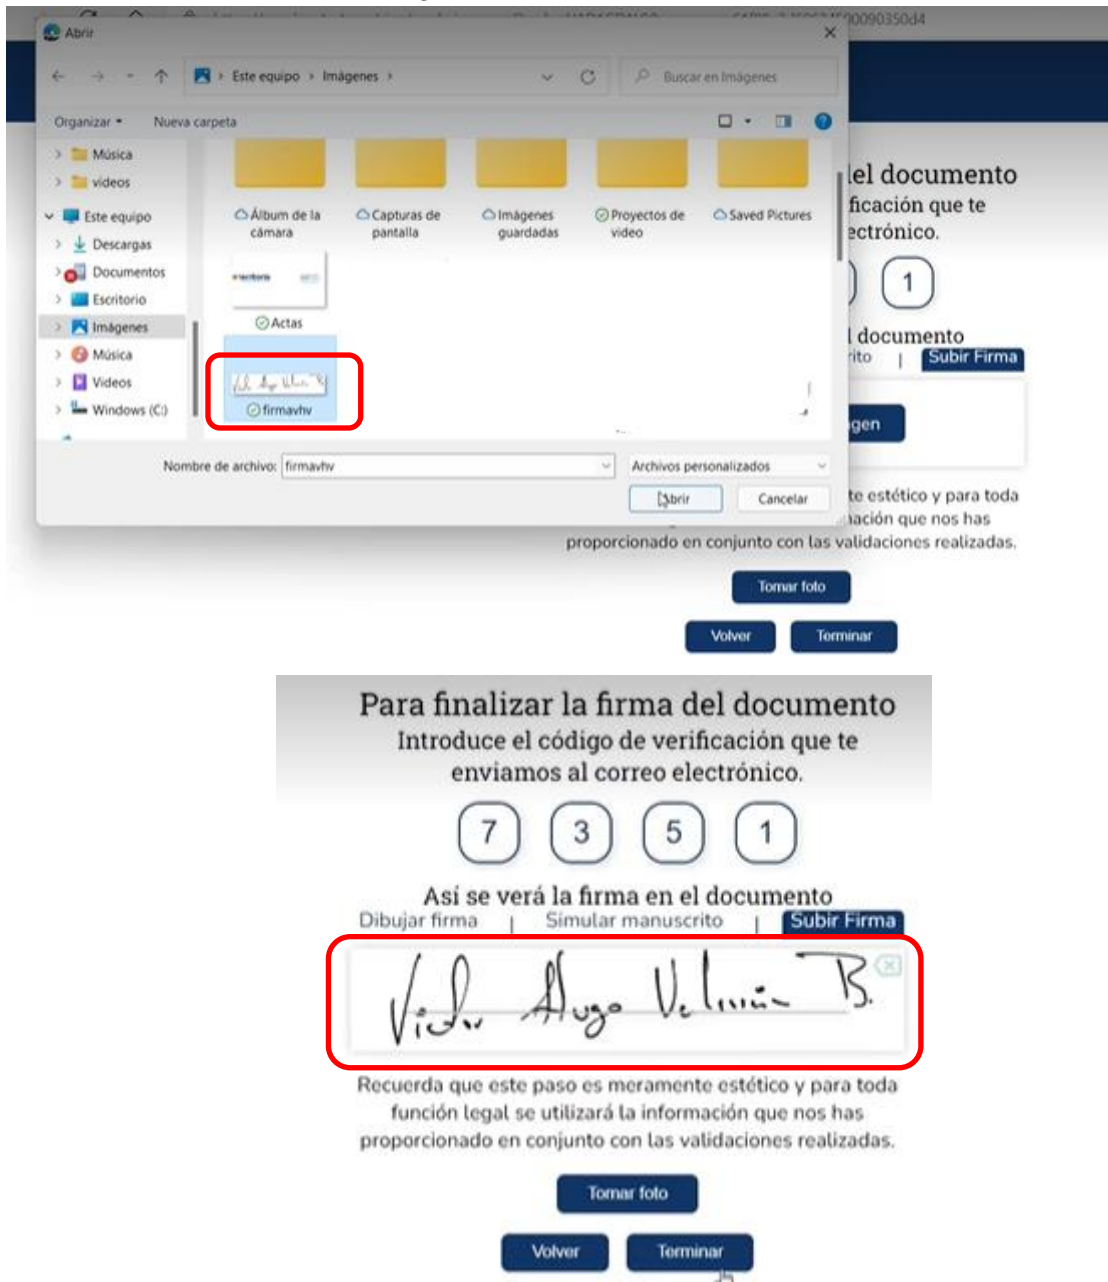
Abrir

Este equipo › Imágenes ›

Buscar en Imágenes

Organizar ▾ Nueva carpeta

Música
videos
Este equipo
Descargas
Documentos
Escritorio
Imágenes
Música
Videos
Windows (C:)

Álbum de la cámara
Capturas de pantalla
Imágenes guardadas
Proyectos de video
Saved Pictures
Actas
firmavhv

Nombre de archivo: firmavhv
Archivos personalizados
Abrir
Cancelar

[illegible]el documento
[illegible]ficación que te
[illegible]ectrónico.
1
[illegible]l documento
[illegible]rito | Subir Firma
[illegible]gen
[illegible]te estético y para toda
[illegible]nación que nos has
proporcionado en conjunto con las validaciones realizadas.

Tomar foto
Volver
Terminar

Para finalizar la firma del documento
Introduce el código de verificación que te enviamos al correo electrónico.

7 3 5 1

Así se verá la firma en el documento
Dibujar firma | Simular manuscrito | Subir Firma

Víctor Hugo Velasco B.

Recuerda que este paso es meramente estético y para toda función legal se utilizará la información que nos has proporcionado en conjunto con las validaciones realizadas.

Tomar foto
Volver
Terminar